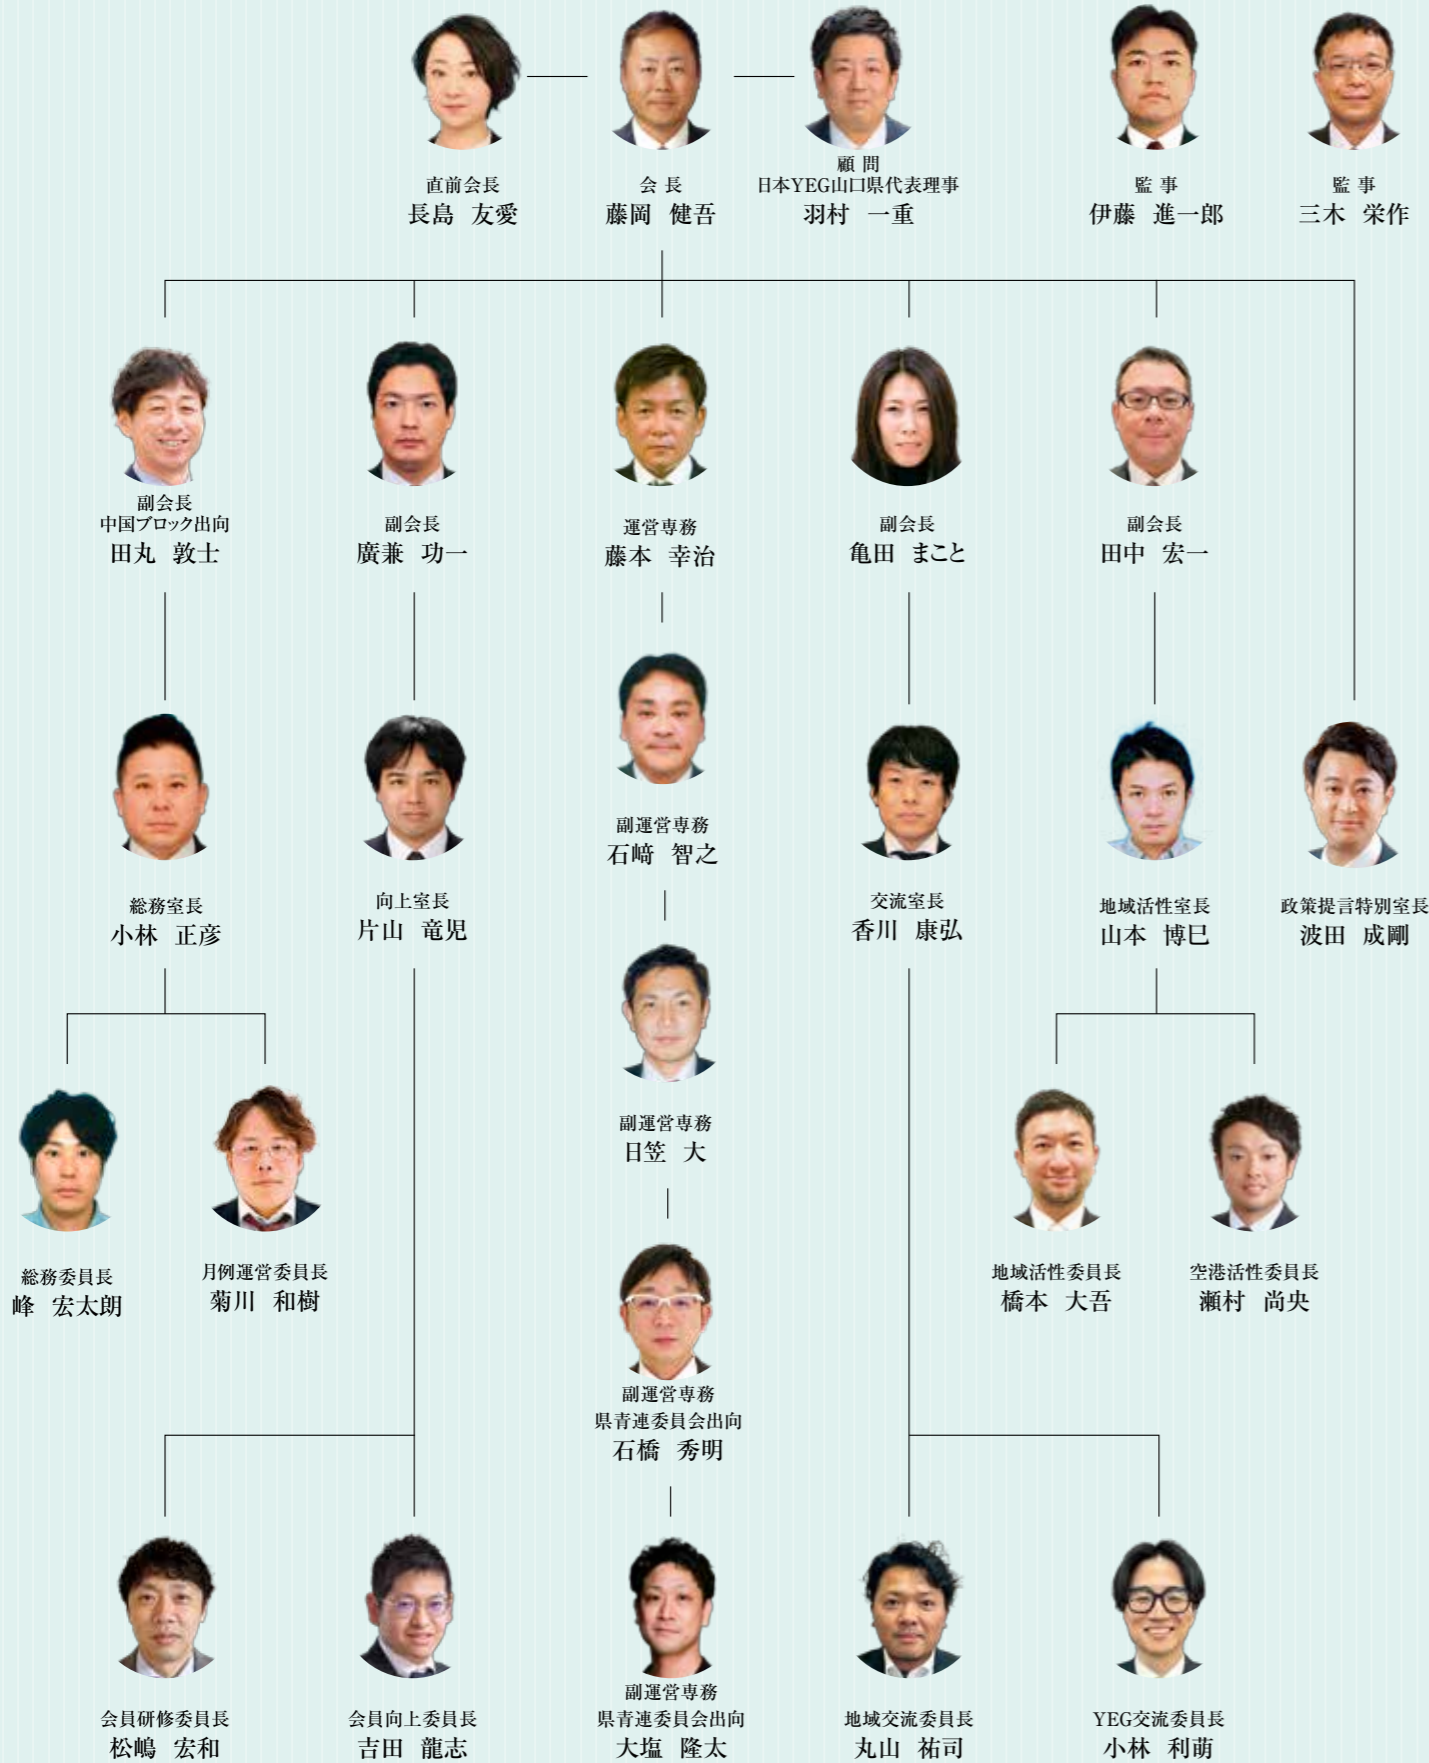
直前会長
長島　友愛

会長
藤岡　健吾

顧問
日本YEG山口県代表理事
羽村　一重

監事
伊藤　進一郎

監事
三木　栄作

副会長
中国ブロック出向
田丸　敦士

副会長
廣兼　功一

運営専務
藤本　幸治

副会長
亀田　まこと

副会長
田中　宏一

総務室長
小林　正彦

向上室長
片山　竜児

副運営専務
石﨑　智之

交流室長
香川　康弘

地域活性室長
山本　博巳

政策提言特別室長
波田　成剛

総務委員長
峰　宏太朗

月例運営委員長
菊川　和樹

副運営専務
日笠　大

地域活性委員長
橋本　大吾

空港活性委員長
瀬村　尚央

副運営専務
県青連委員会出向
石橋　秀明

会員研修委員長
松嶋　宏和

会員向上委員長
吉田　龍志

副運営専務
県青連委員会出向
大塩　隆太

地域交流委員長
丸山　祐司

YEG交流委員長
小林　利萌